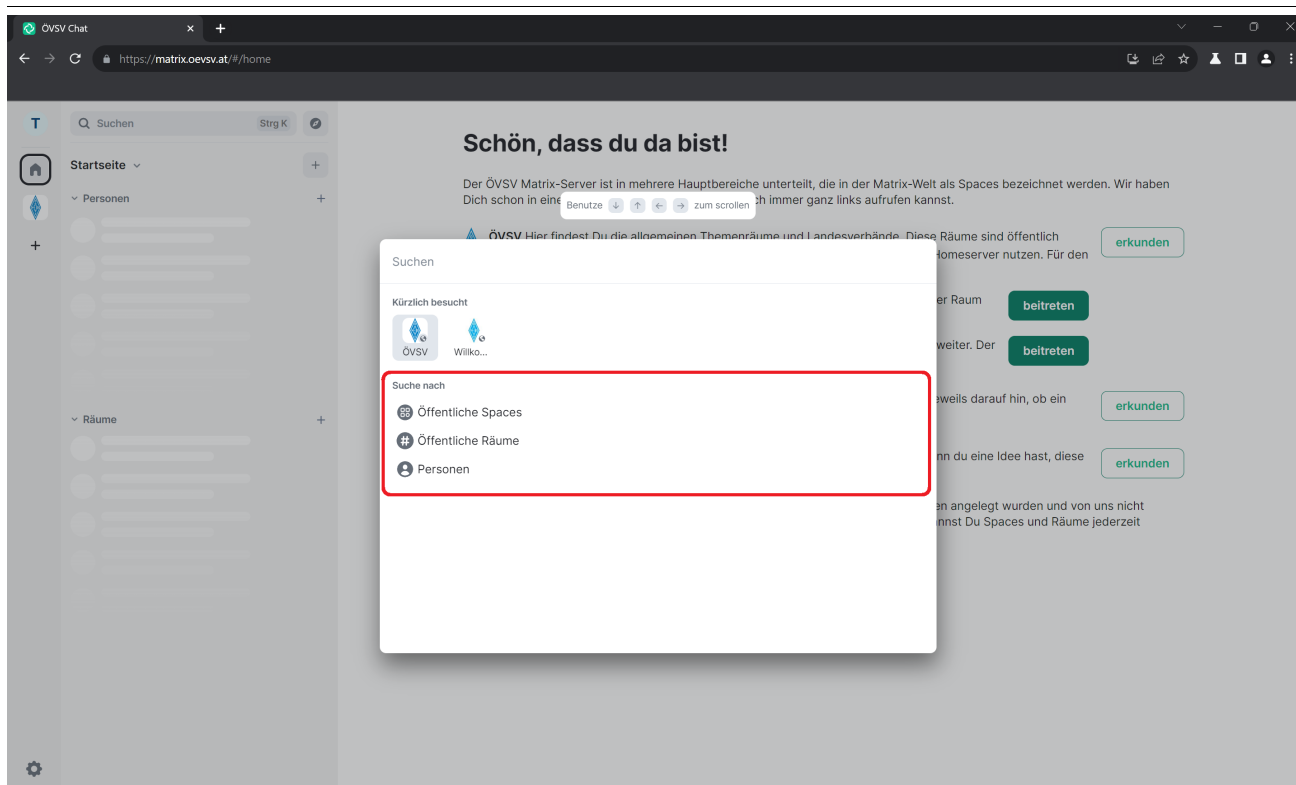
ÖVSV Chat

https://matrix.oevsv.at/#/home

T

Suchen Strg K

Startseite

Personen

Räume

Schön, dass du da bist!

Der ÖVSV Matrix-Server ist in mehrere Hauptbereiche unterteilt, die in der Matrix-Welt als Spaces bezeichnet werden. Wir haben Dich schon in eine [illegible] ch immer ganz links aufrufen kannst.

Benutze ↓ ↑ ← → zum scrollen

ÖVSV Hier findest Du die allgemeinen Themenräume und Landesverbände. Diese Räume sind öffentlich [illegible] Homeserver nutzen. Für den

erkunden

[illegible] er Raum

beitreten

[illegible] weiter. Der

beitreten

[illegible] eweils darauf hin, ob ein

erkunden

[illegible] nn du eine Idee hast, diese

erkunden

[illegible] en angelegt wurden und von uns nicht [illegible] nnst Du Spaces und Räume jederzeit

Suchen

Kürzlich besucht

ÖVSV

Willko...

Suche nach

Öffentliche Spaces

Öffentliche Räume

Personen